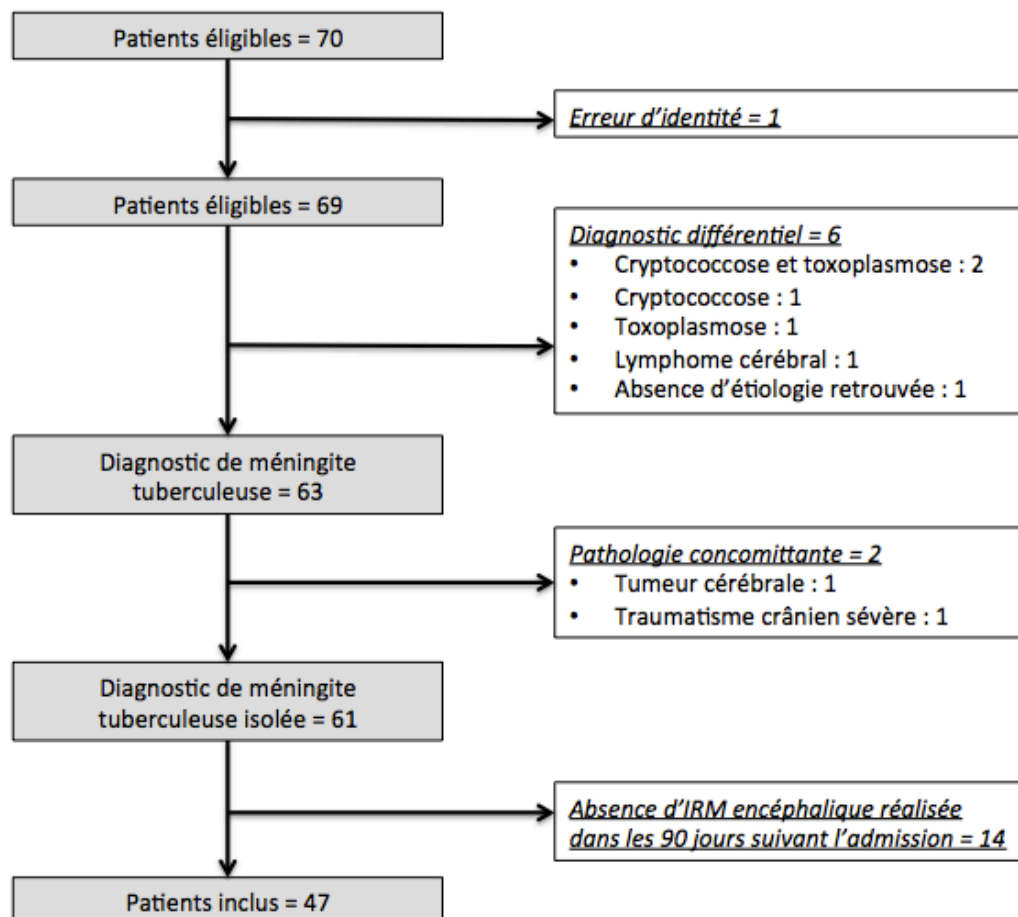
Patients éligibles = 70

Erreur d'identité = 1

Patients éligibles = 69

Diagnostic différentiel = 6
- Cryptococcose et toxoplasmose : 2
- Cryptococcose : 1
- Toxoplasmose : 1
- Lymphome cérébral : 1
- Absence d'étiologie retrouvée : 1

Diagnostic de méningite tuberculeuse = 63

Pathologie concomittante = 2
- Tumeur cérébrale : 1
- Traumatisme crânien sévère : 1

Diagnostic de méningite tuberculeuse isolée = 61

Absence d'IRM encéphalique réalisée dans les 90 jours suivant l'admission = 14

Patients inclus = 47